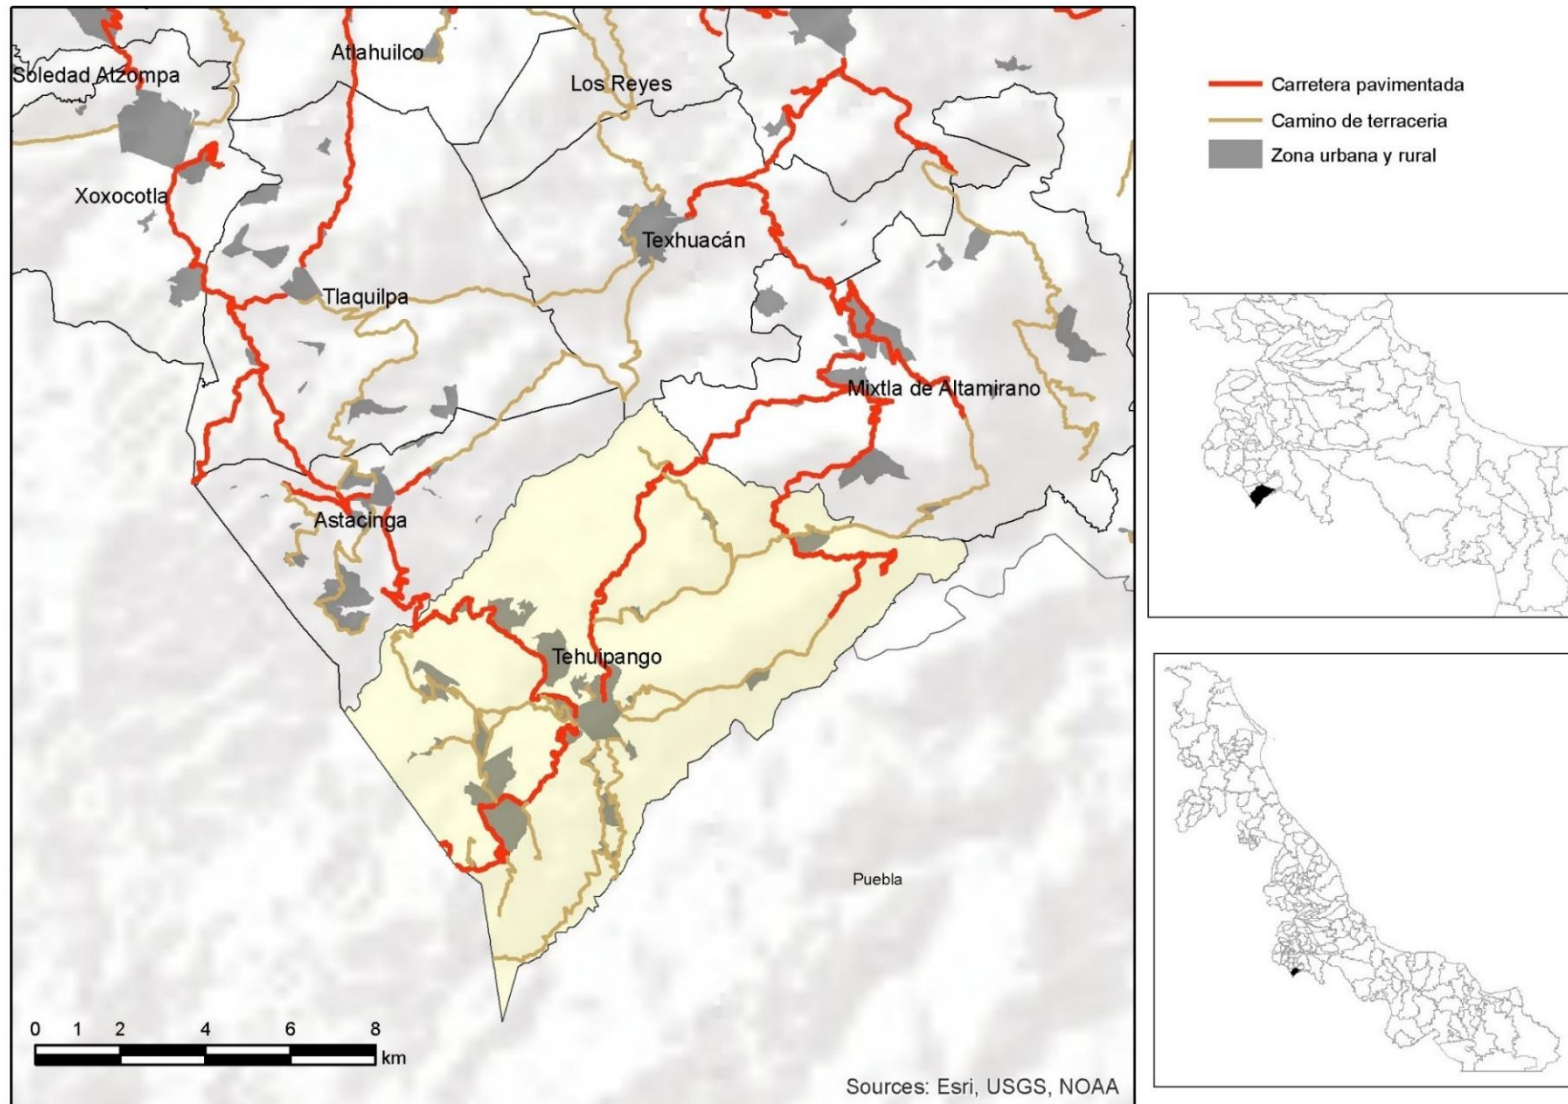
Soledad Atzompa
Atlahuilco
Los Reyes
Xoxocotla
Texhuacán
Tlaquilpa
Mixtla de Altamirano
Astacinga
Tehuipango
Puebla

Carretera pavimentada
Camino de terraceria
Zona urbana y rural

0 1 2 4 6 8 km

Sources: Esri, USGS, NOAA